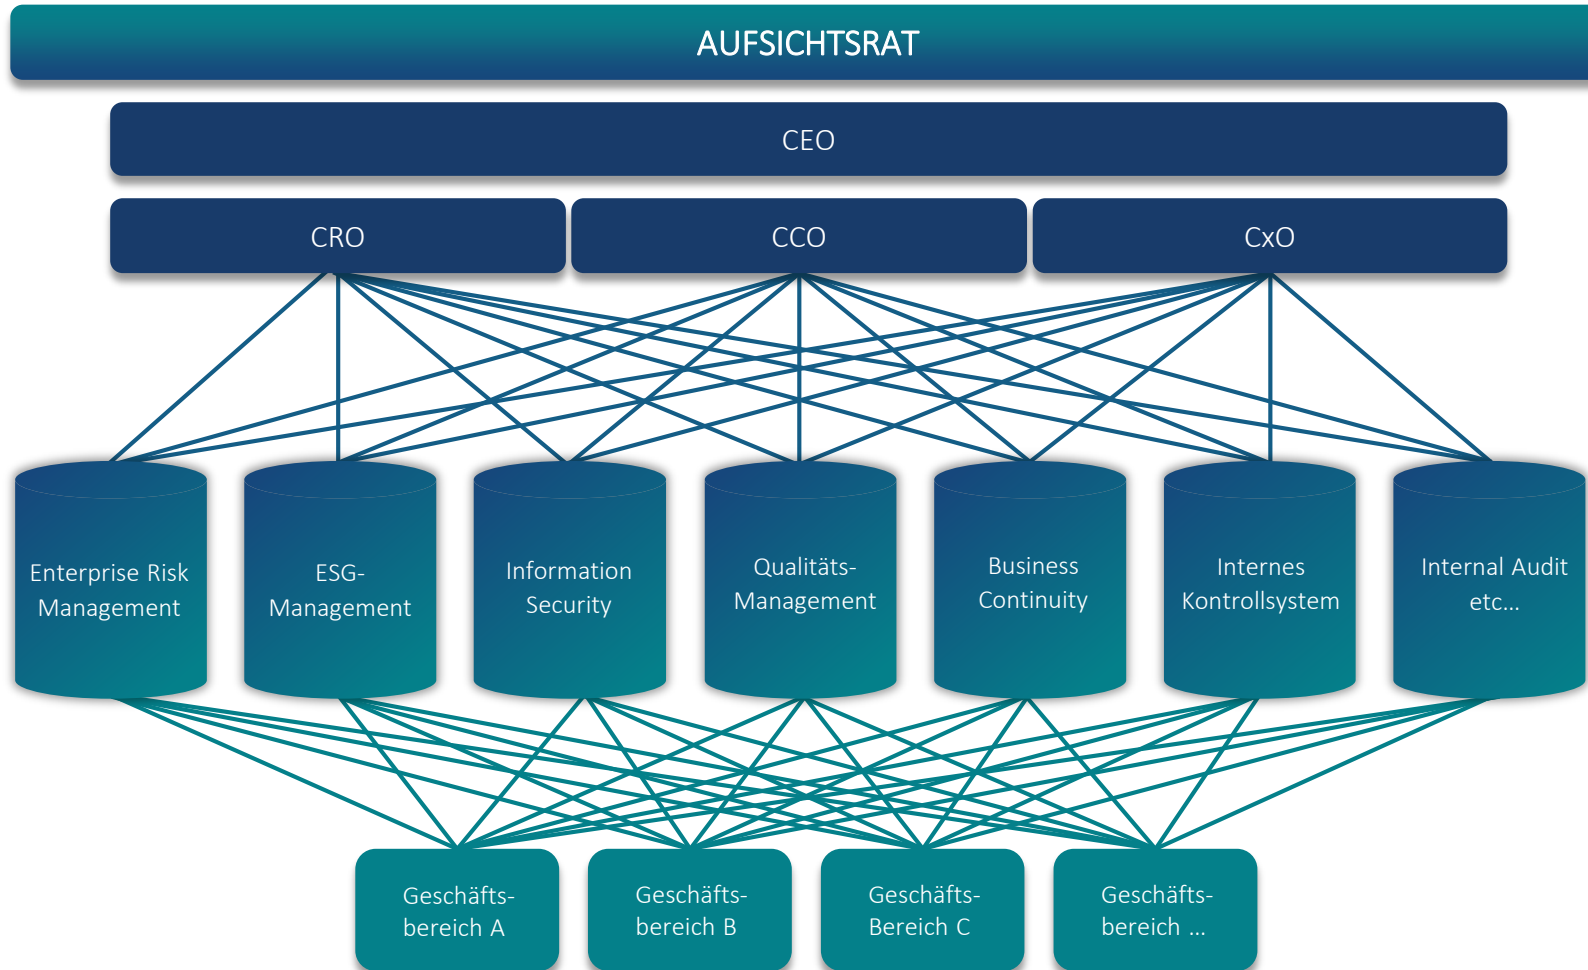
AUFSICHTSRAT

CEO

CRO

CCO

CxO

Enterprise Risk Management

ESG-Management

Information Security

Qualitäts-Management

Business Continuity

Internes Kontrollsystem

Internal Audit etc...

Geschäftsbereich A

Geschäftsbereich B

Geschäfts-Bereich C

Geschäftsbereich ...